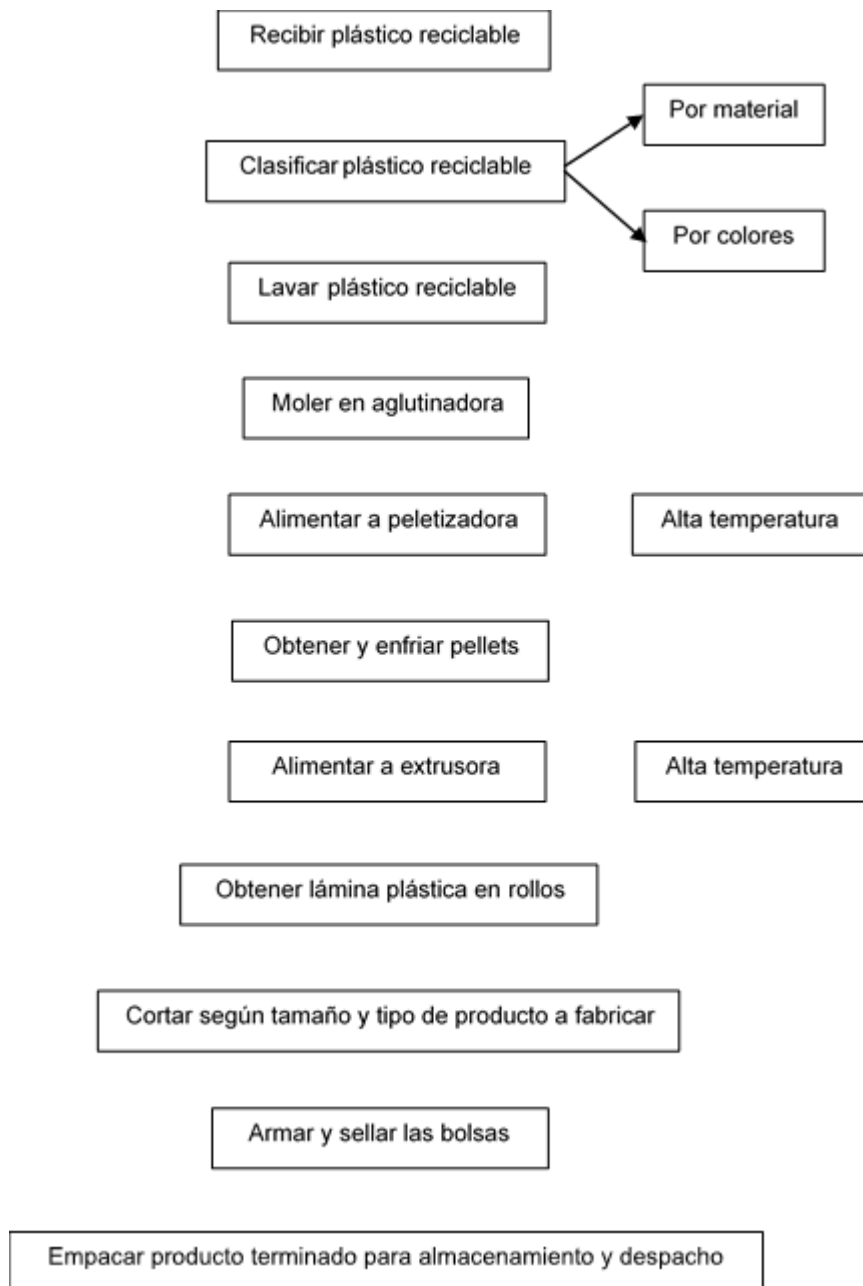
Recibir plástico reciclable

Clasificar plástico reciclable

Por material

Por colores

Lavar plástico reciclable

Moler en aglutinadora

Alimentar a peletizadora

Alta temperatura

Obtener y enfriar pellets

Alimentar a extrusora

Alta temperatura

Obtener lámina plástica en rollos

Cortar según tamaño y tipo de producto a fabricar

Armar y sellar las bolsas

Empacar producto terminado para almacenamiento y despacho